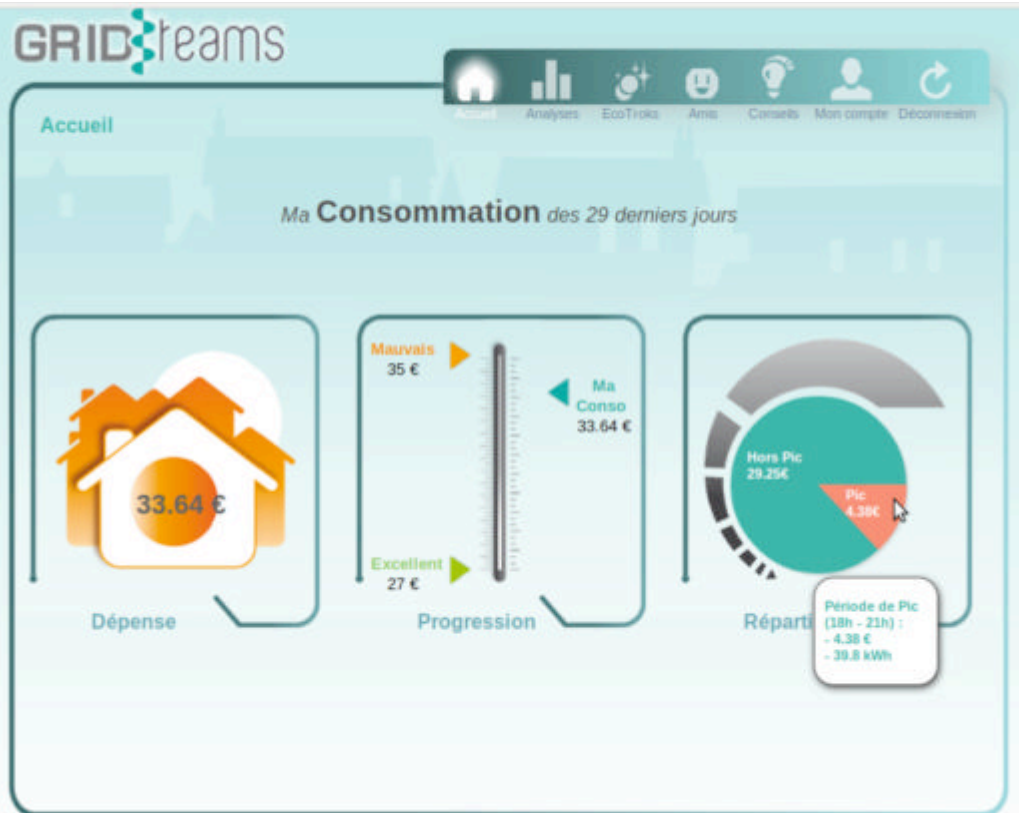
GRIDteams

Accueil Analyses EcoTroks Amis Conseils Mon compte Déconnexion

Accueil

Ma Consommation des 29 derniers jours

33.64 €

Dépense

Mauvais
35 €

Ma Conso
33.64 €

Excellent
27 €

Progression

Hors Pic
29.25€

Pic
4.38€

Réparti

Période de Pic (18h - 21h) :
- 4.38 €
- 39.8 kWh